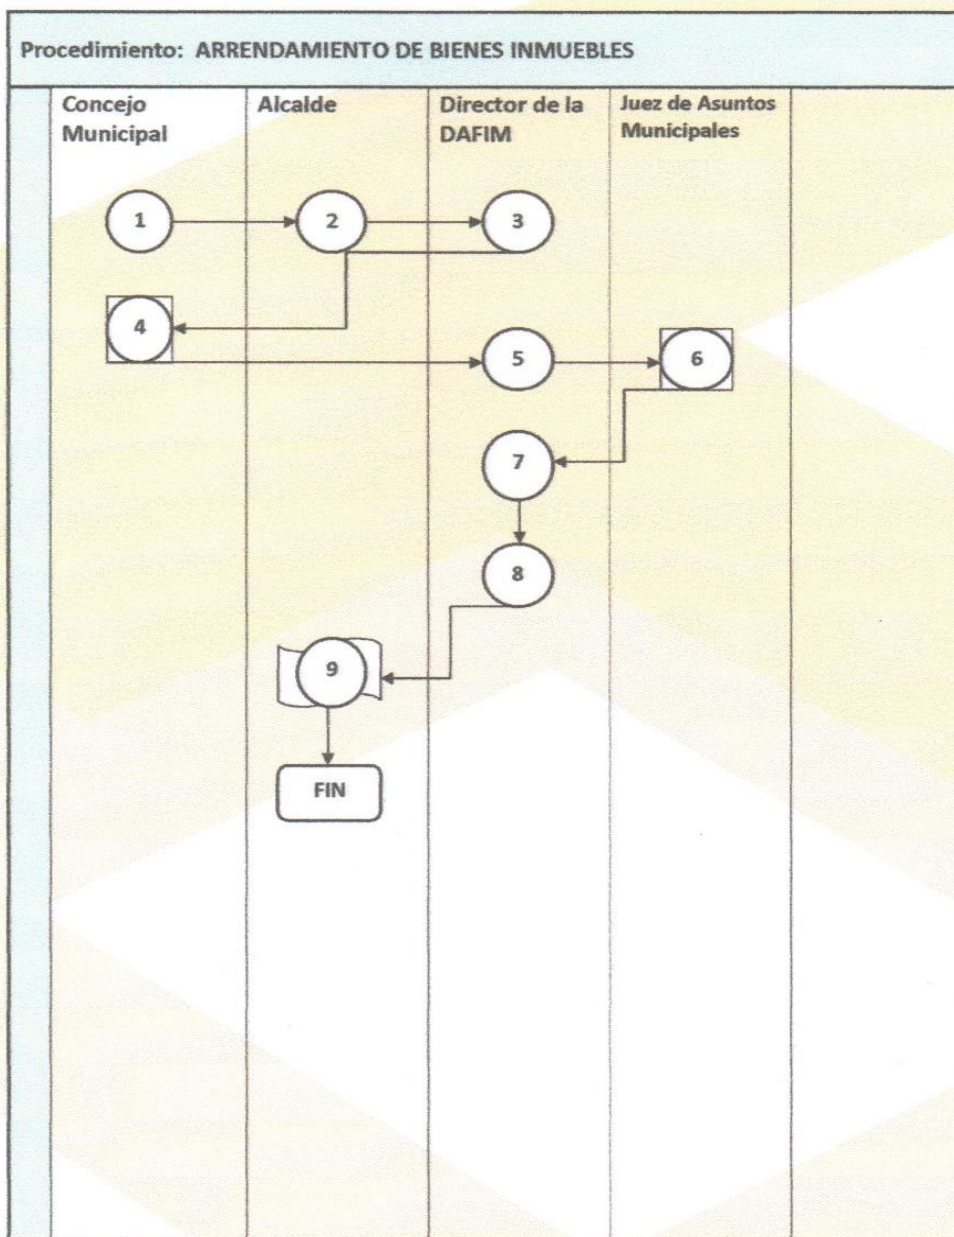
Procedimiento: ARRENDAMIENTO DE BIENES INMUEBLES

| Concejo Municipal | Alcalde | Director de la DAFIM | Juez de Asuntos Municipales |
|---|---|---|---|
| 1 | 2 | 3 | |
| 4 | | 5 | 6 |
| | | 7 | |
| | | 8 | |
| | 9 | | |
| | FIN | | |